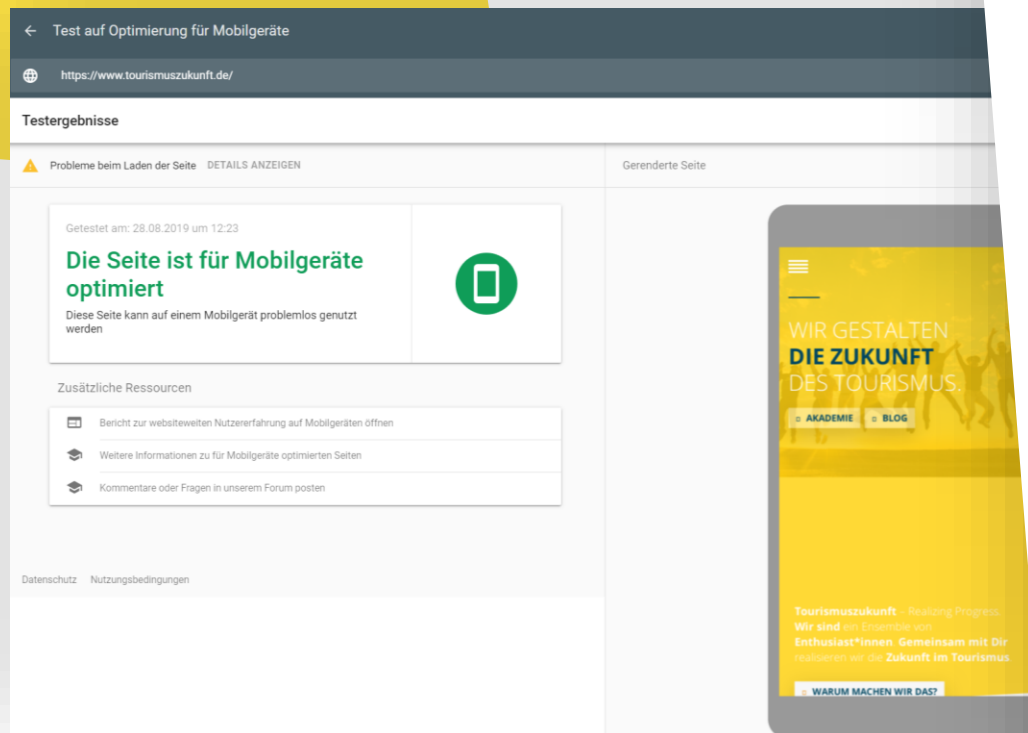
Test auf Optimierung für Mobilgeräte

https://www.tourismuszukunft.de/

Testergebnisse

Probleme beim Laden der Seite DETAILS ANZEIGEN

Gerenderte Seite

Getestet am: 28.08.2019 um 12:23

Die Seite ist für Mobilgeräte optimiert

Diese Seite kann auf einem Mobilgerät problemlos genutzt werden

Zusätzliche Ressourcen

Bericht zur websiteweiten Nutzererfahrung auf Mobilgeräten öffnen

Weitere Informationen zu für Mobilgeräte optimierten Seiten

Kommentare oder Fragen in unserem Forum posten

Datenschutz Nutzungsbedingungen

WIR GESTALTEN DIE ZUKUNFT DES TOURISMUS.

AKADEMIE BLOG

Tourismuszukunft - Realizing Progress. Wir sind ein Ensemble von Enthusiast*innen. Gemeinsam mit Dir realisieren wir die Zukunft im Tourismus.

WARUM MACHEN WIR DAS?